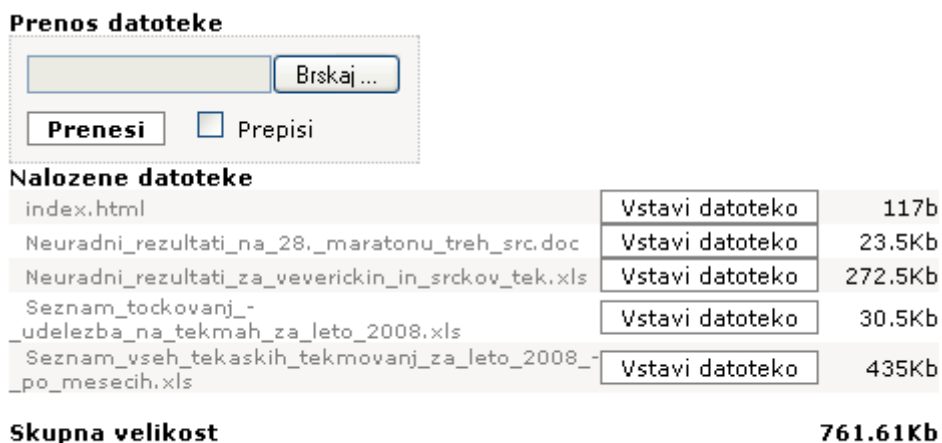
**Prenos datoteke**

Brskaj ...

Prenesi

Prepisi

**Nalozene datoteke**

| | | |
|---|---|---|
| index.html | Vstavi datoteko | 117b |
| Neuradni_rezultati_na_28._maratonu_treh_src.doc | Vstavi datoteko | 23.5Kb |
| Neuradni_rezultati_za_veverickin_in_srckov_tek.xls | Vstavi datoteko | 272.5Kb |
| Seznam_tockovanj_-_udelezba_na_tekmah_za_leto_2008.xls | Vstavi datoteko | 30.5Kb |
| Seznam_vseh_tekaskih_tekmovanj_za_leto_2008_-_po_mesecih.xls | Vstavi datoteko | 435Kb |

**Skupna velikost** **761.61Kb**